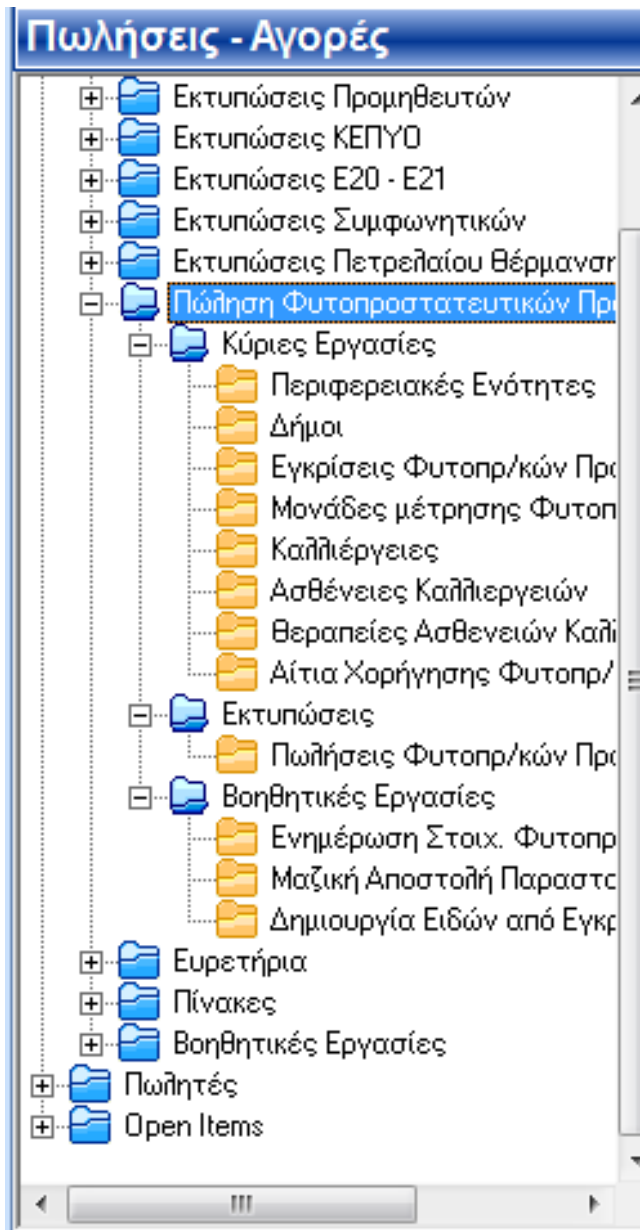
Πωλήσεις - Αγορές

Εκτυπώσεις Προμηθευτών
Εκτυπώσεις ΚΕΠΥΟ
Εκτυπώσεις Ε20 - Ε21
Εκτυπώσεις Συμφωνητικών
Εκτυπώσεις Πετρελαίου θέρμανση
Πώληση Φυτοπροστατευτικών Πρ
Κύριες Εργασίες
Περιφερειακές Ενότητες
Δήμοι
Εγκρίσεις Φυτοπρ/κών Πρ
Μονάδες μέτρησης Φυτοπ
Καλλιέργειες
Ασθένειες Καλλιεργειών
Θεραπείες Ασθενειών Καλ
Αίτια Χορήγησης Φυτοπρ/
Εκτυπώσεις
Πωλήσεις Φυτοπρ/κών Πρ
Βοηθητικές Εργασίες
Ενημέρωση Στοιχ. Φυτοπρ
Μαζική Αποστολή Παραστ
Δημιουργία Ειδών από Εγκ
Ευρετήρια
Πίνακες
Βοηθητικές Εργασίες
Πωλητές
Open Items